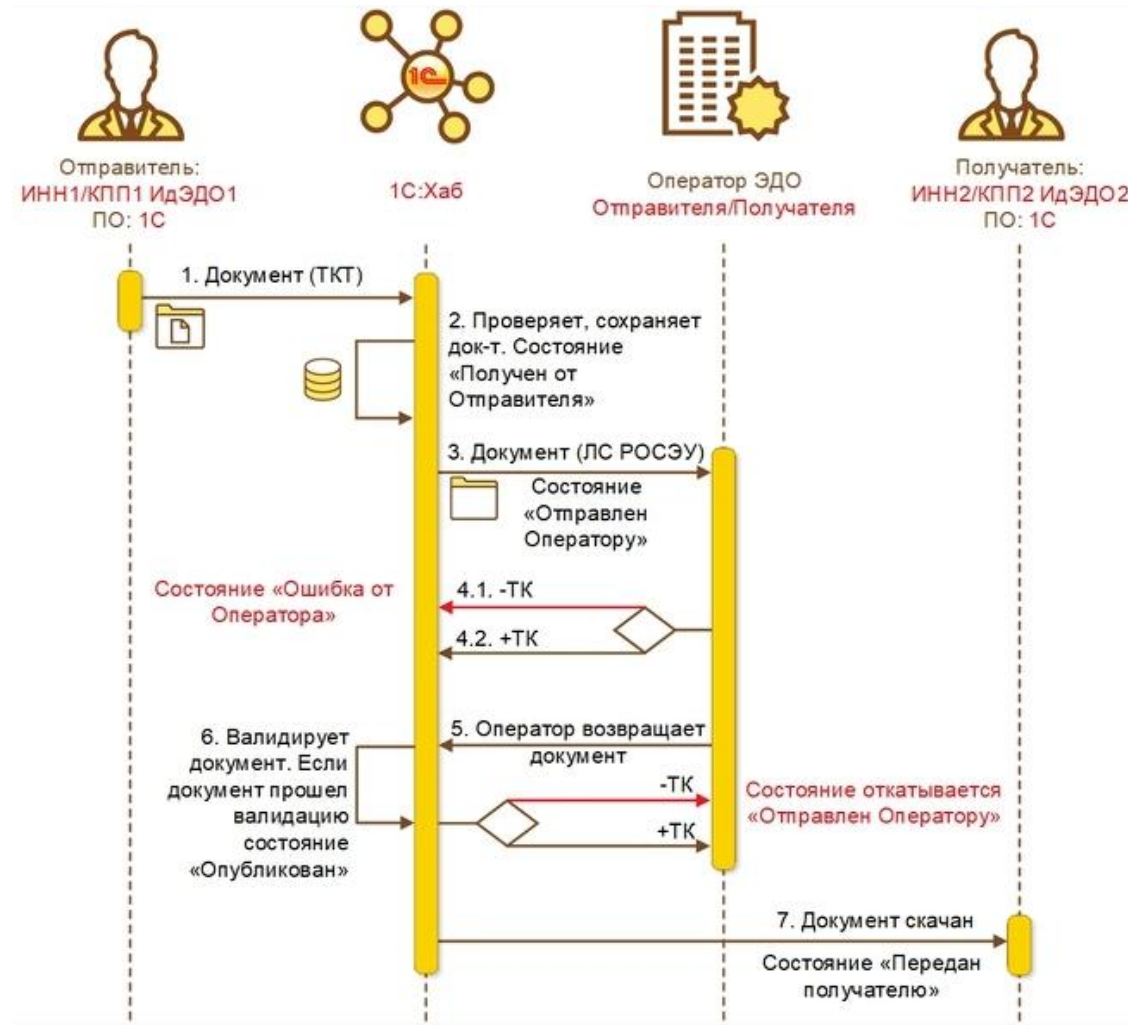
1С

Отправитель:
ИНН1/КПП1 ИдЭДО1
ПО: 1С

1С:Хаб

Оператор ЭДО
Отправителя/Получателя

Получатель:
ИНН2/КПП2 ИдЭДО2
ПО: 1С

1. Документ (ТКТ)

2. Проверяет, сохраняет док-т. Состояние «Получен от Отправителя»

3. Документ (ЛС РОСЭУ)

Состояние «Отправлен Оператору»

Состояние «Ошибка от Оператора»

4.1. -ТК

4.2. +ТК

5. Оператор возвращает документ

6. Валидирует документ. Если документ прошел валидацию состояние «Опубликован»

-ТК

+ТК

Состояние откатывается «Отправлен Оператору»

7. Документ скачан

Состояние «Передан получателю»